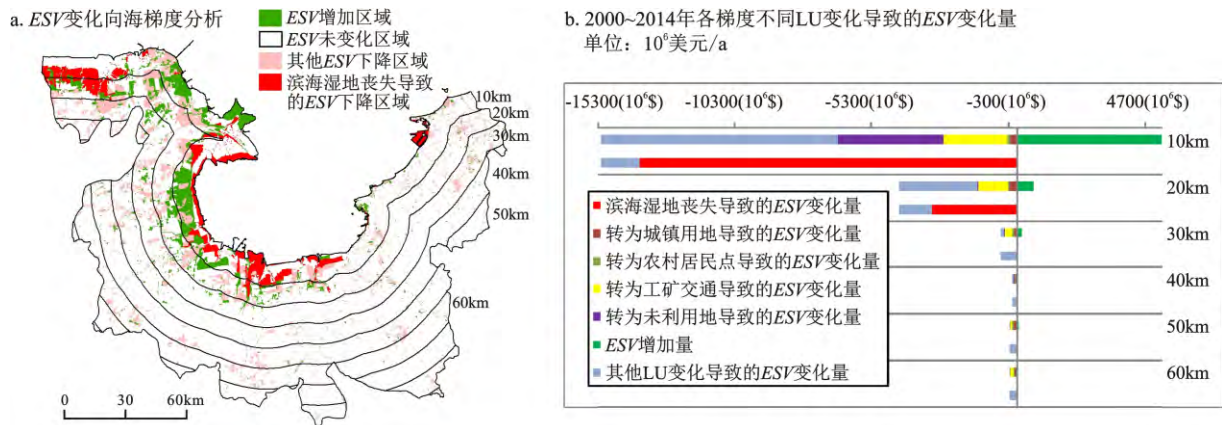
a. *ESV*变化向海梯度分析

*ESV*增加区域
*ESV*未变化区域
其他*ESV*下降区域
滨海湿地丧失导致的*ESV*下降区域

10km
20km
30km
40km
50km
60km

0 30 60km

b. 2000~2014年各梯度不同LU变化导致的*ESV*变化量
单位：$10^6$美元/a

-15300($10^6$\$) -10300($10^6$\$) -5300($10^6$\$) -300($10^6$\$) 4700($10^6$\$)

10km
20km
30km
40km
50km
60km

滨海湿地丧失导致的*ESV*变化量
转为城镇用地导致的*ESV*变化量
转为农村居民点导致的*ESV*变化量
转为工矿交通导致的*ESV*变化量
转为未利用地导致的*ESV*变化量
*ESV*增加量
其他LU变化导致的*ESV*变化量